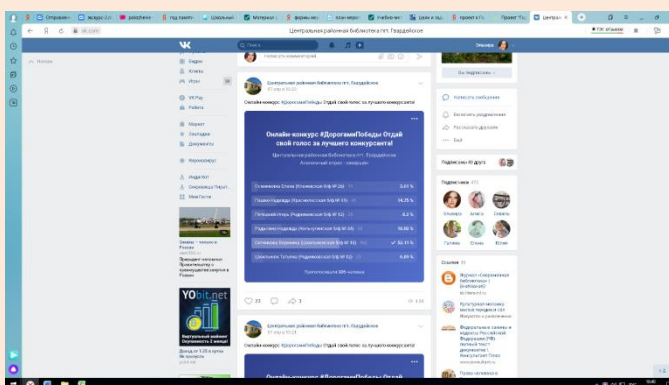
Отправлен | экзрус-2 | pasichene | год памят | Школьн | Материал | формы мо | зам-мере | Учебник | Цели и зад | проект к | Проект | Централ

Центральная районная библиотека пгт. Гвардейское

Поиск

Новости

Видео
Клипы
Игры

VK Pay
Работа

Маркет
Реклама
Документы

Мероприятия

Подарки
Сообщества
Мои Гости

Написать комментарий

Центральная районная библиотека пгт. Гвардейское

Онлайн-конкурс #ДорогамиПобеды Отдай свой голос за лучшего конкурсанта!

Онлайн-конкурс #ДорогамиПобеды Отдай свой голос за лучшего конкурсанта!

Центральная районная библиотека пгт. Гвардейское
Анонимный опрос · конкурсант

| | |
|---|---|
| Оснимина Елена (Плодовская б-ф № 26) | 3.01 % |
| Пашко Надежда (Красносельская б-ф № 13) | 14.75 % |
| Петишей Игорь (Родниковская б-ф № 12) | 8.2 % |
| Родионова Надежда (Пятихатская б-ф № 15) | 10.66 % |
| Ситникова Марина (Школьненская б-ф № 11) | 52.11 % |
| Шахмухина Татьяна (Родниковская б-ф № 12) | 6.89 % |

Проголосовали 305 человек

23

Центральная районная библиотека пгт. Гвардейское

Онлайн-конкурс #ДорогамиПобеды Отдай свой голос за лучшего конкурсанта!

Вы подписаны

Написать сообщение
Включить уведомления
Рассказать друзьям
Ещё

Подписаны 35 друзей

Подписчики

Ссылки

YObit.net